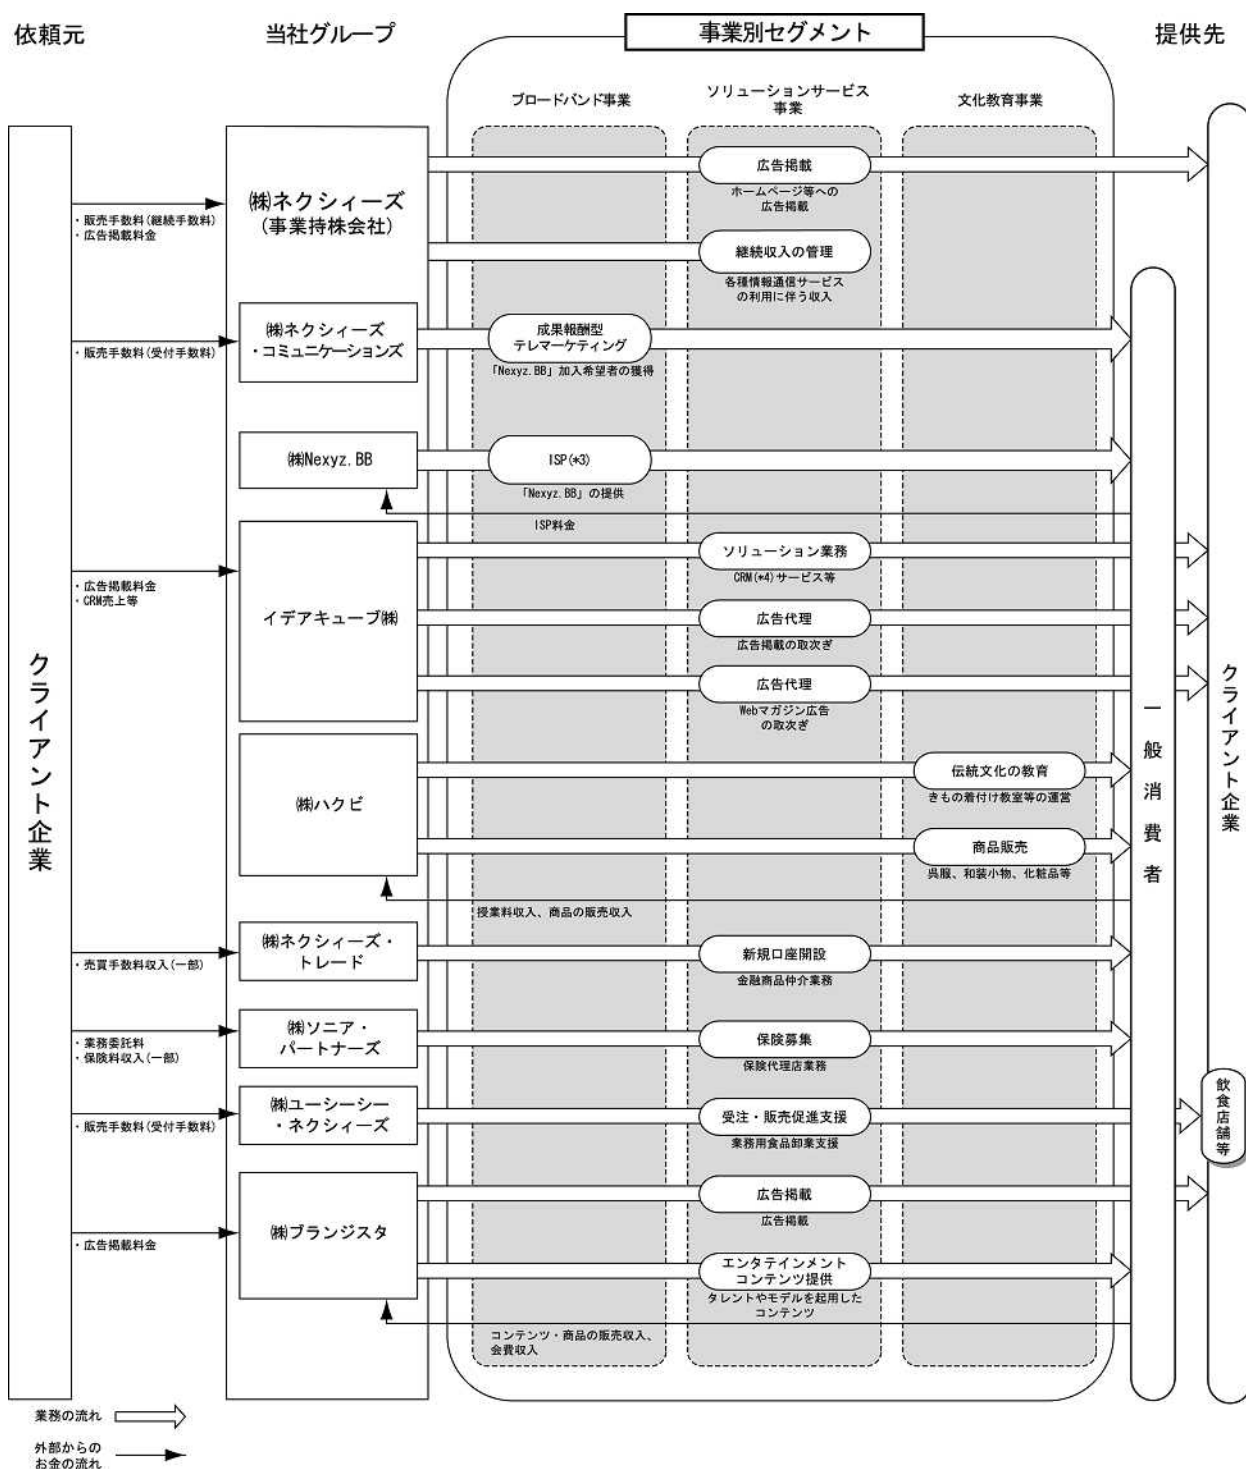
依頼元

当社グループ

事業別セグメント

提供先

ブロードバンド事業

ソリューションサービス事業

文化教育事業

クライアント企業

・販売手数料(継続手数料)
・広告掲載料金

㈱ネクシィーズ
(事業持株会社)

広告掲載
ホームページ等への広告掲載

継続収入の管理
各種情報通信サービスの利用に伴う収入

・販売手数料(受付手数料)

㈱ネクシィーズ・コミュニケーションズ

成果報酬型テレマーケティング
「Nexyz.BB」加入希望者の獲得

㈱Nexyz.BB

ISP(*3)
「Nexyz.BB」の提供

ISP料金

・広告掲載料金
・CRM売上等

イデアキューブ㈱

ソリューション業務
CRM(*4)サービス等

広告代理
広告掲載の取次ぎ

広告代理
Webマガジン広告の取次ぎ

㈱ハクビ

伝統文化の教育
きもの着付け教室等の運営

商品販売
呉服、和装小物、化粧品等

授業料収入、商品の販売収入

・売買手数料収入(一部)

㈱ネクシィーズ・トレード

新規口座開設
金融商品仲介業務

・業務委託料
・保険料収入(一部)

㈱ソニア・パートナーズ

保険募集
保険代理店業務

・販売手数料(受付手数料)

㈱ユーシーシー・ネクシィーズ

受注・販売促進支援
業務用食品卸業支援

・広告掲載料金

㈱ブランジスタ

広告掲載
広告掲載

エンタテインメントコンテンツ提供
タレントやモデルを起用したコンテンツ

コンテンツ・商品の販売収入、会費収入

一般消費者

クライアント企業

飲食店舗等

業務の流れ

外部からのお金の流れ